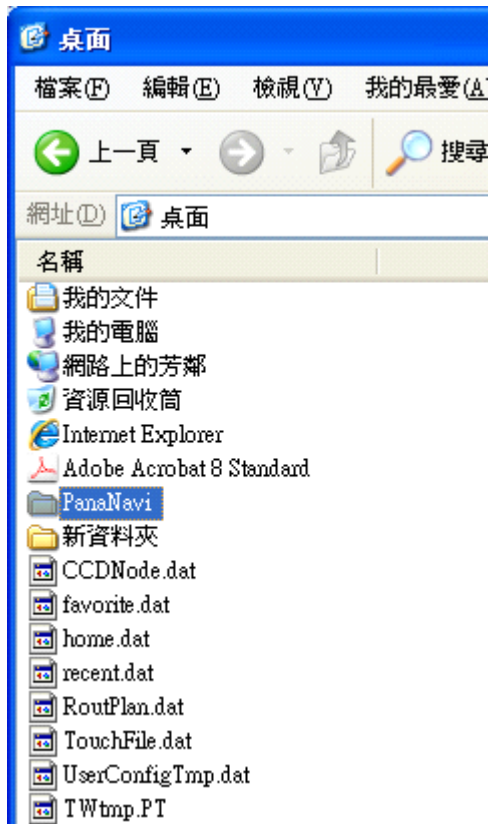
桌面

檔案(F) 編輯(E) 檢視(V) 我的最愛(A)

上一頁 搜尋

網址(D) 桌面

名稱

我的文件
我的電腦
網路上的芳鄰
資源回收筒
Internet Explorer
Adobe Acrobat 8 Standard
PanaNavi
新資料夾
CCDNode.dat
favorite.dat
home.dat
recent.dat
RoutPlan.dat
TouchFile.dat
UserConfigTmp.dat
TWtmp.PT